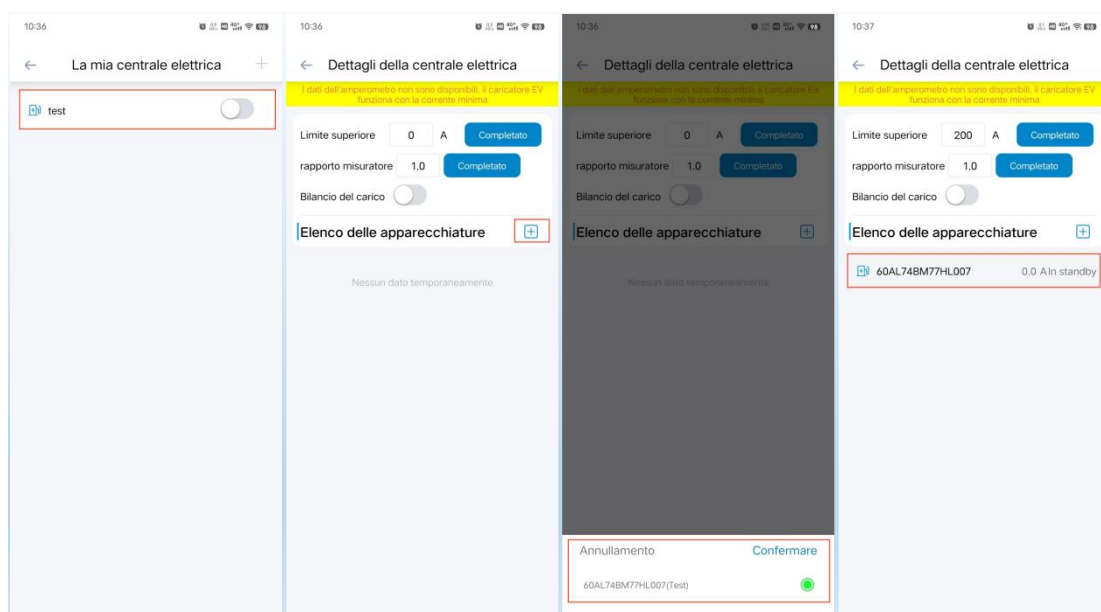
10:36

La mia centrale elettrica

test

10:36

Dettagli della centrale elettrica

I dati dell'amperometro non sono disponibili, il caricatore EV funziona con la corrente minima

Limite superiore 0 A Completato

rapporto misuratore 1.0 Completato

Bilancio del carico

Elenco delle apparecchiature

Nessun dato temporaneamente

10:36

Dettagli della centrale elettrica

I dati dell'amperometro non sono disponibili, il caricatore EV funziona con la corrente minima

Limite superiore 0 A Completato

rapporto misuratore 1.0 Completato

Bilancio del carico

Elenco delle apparecchiature

Nessun dato temporaneamente

Annullamento Confermare

60AL74BM77HL007(Test)

10:37

Dettagli della centrale elettrica

I dati dell'amperometro non sono disponibili, il caricatore EV funziona con la corrente minima

Limite superiore 200 A Completato

rapporto misuratore 1.0 Completato

Bilancio del carico

Elenco delle apparecchiature

60AL74BM77HL007 0.0 A In standby